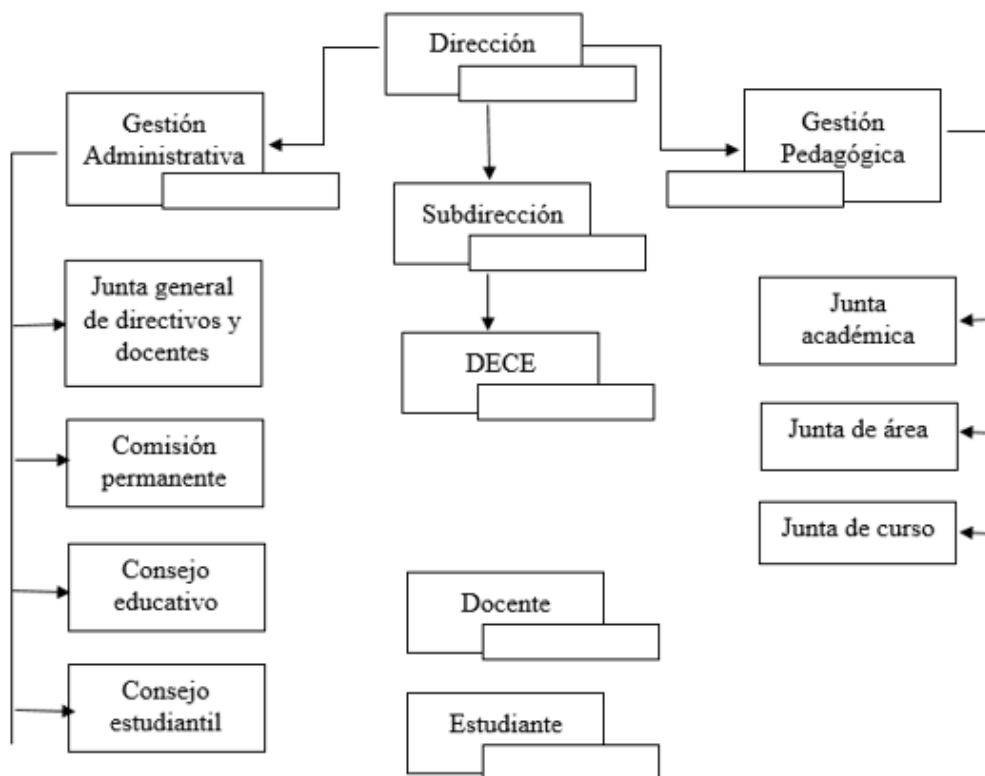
Dirección

Gestión Administrativa

Subdirección

Gestión Pedagógica

Junta general de directivos y docentes

DECE

Junta académica

Comisión permanente

Junta de área

Junta de curso

Consejo educativo

Docente

Consejo estudiantil

Estudiante